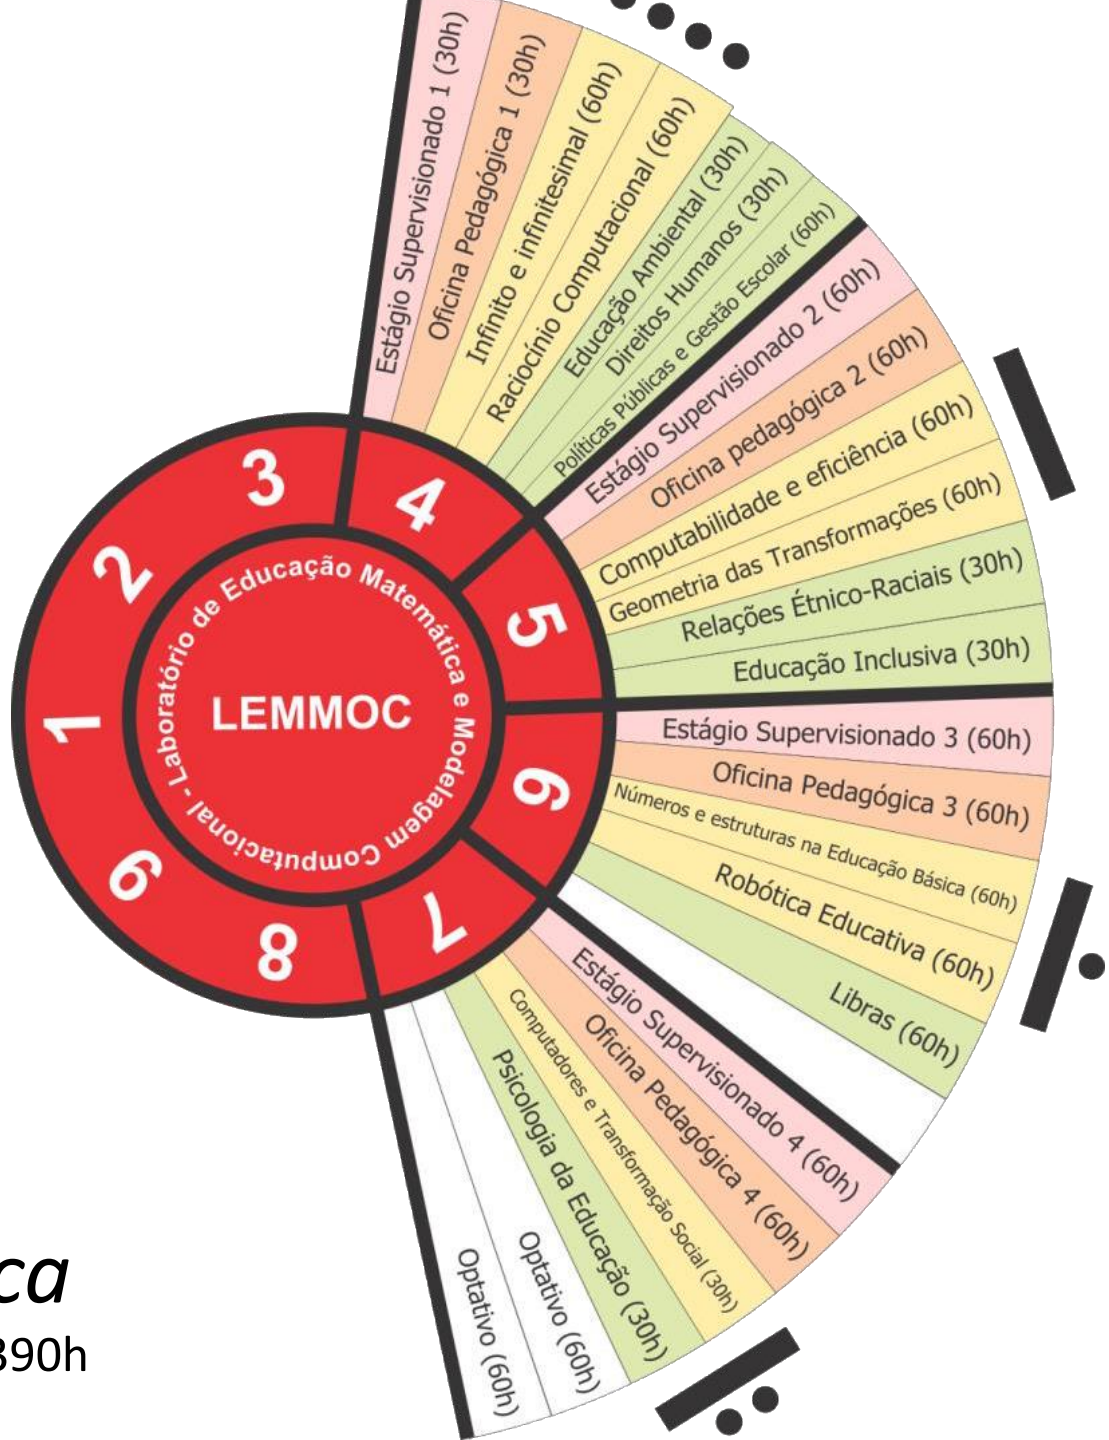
Estágio Supervisionado 1 (30h)
Oficina Pedagógica 1 (30h)
Infinito e infinitesimal (60h)
Raciocínio Computacional (60h)
Educação Ambiental (30h)
Direitos Humanos (30h)
Políticas Públicas e Gestão Escolar (60h)
Estágio Supervisionado 2 (60h)
Oficina pedagógica 2 (60h)
Computabilidade e eficiência (60h)
Geometria das Transformações (60h)
Relações Étnico-Raciais (30h)
Educação Inclusiva (30h)
Estágio Supervisionado 3 (60h)
Oficina Pedagógica 3 (60h)
Números e estruturas na Educação Básica (60h)
Robótica Educativa (60h)
Libras (60h)
Estágio Supervisionado 4 (60h)
Oficina Pedagógica 4 (60h)
Computadores e Transformação Social (30h)
Psicologia da Educação (30h)
Optativo (60h)
Optativo (60h)

1
2
3
4
5
6
7
8
9

Laboratório de Educação Matemática e Modelagem Computacional
LEMMOC

ca
390h